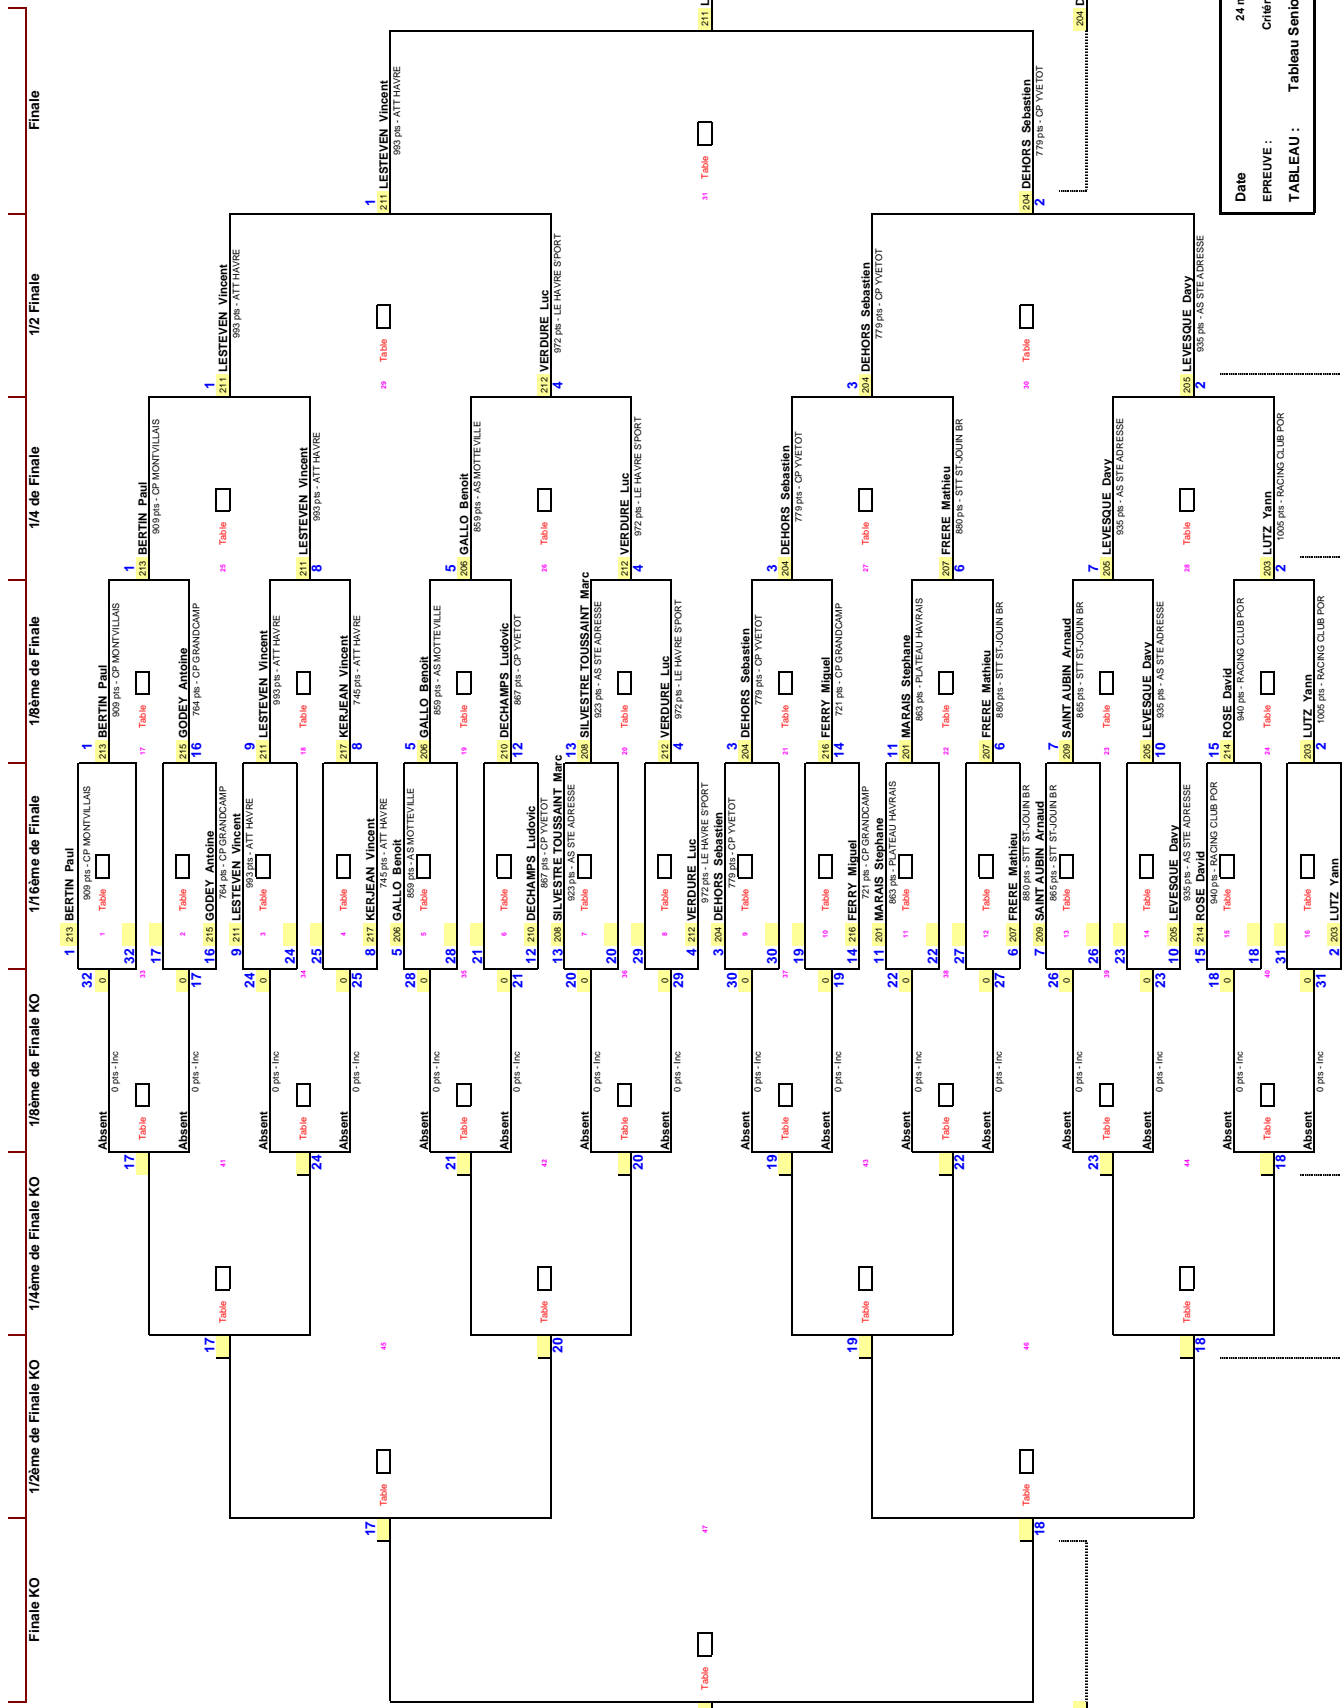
Finale
1/2 Finale
1/4 de Finale
1/8ème de Finale
1/16ème de Finale
1/8ème de Finale KO
1/4ème de Finale KO
1/2ème de Finale KO
Finale KO

Date
EPREUVE :
TABLEAU :
24 n
Critér
Tableau Senio

211 LESTEVEN Vincent 993 pts - ATT HAVRE 1
204 DEHORS Sebastien 779 pts - CP YVETOT 2
211 L
204 D

211 LESTEVEN Vincent 993 pts - ATT HAVRE 1
212 VERDURE Luc 972 pts - LE HAVRE SPORT 4
204 DEHORS Sebastien 779 pts - CP YVETOT 3
205 LEVESQUE Davy 935 pts - AS STE ADRESSE 2

213 BERTIN Paul 909 pts - CP MONTVILLAIS 1
211 LESTEVEN Vincent 993 pts - ATT HAVRE 8
206 GALLO Benoit 859 pts - AS MOTTEVILLE 5
212 VERDURE Luc 972 pts - LE HAVRE SPORT 4
204 DEHORS Sebastien 779 pts - CP YVETOT 3
207 FRERE Mathieu 880 pts - STT ST-JOUIN BR 6
205 LEVESQUE Davy 935 pts - AS STE ADRESSE 7
203 LUTZ Yann 1005 pts - RACING CLUB POR 2

213 BERTIN Paul 909 pts - CP MONTVILLAIS 1
215 GODEY Antoine 764 pts - CP GRANDCAMP 16
211 LESTEVEN Vincent 993 pts - ATT HAVRE 9
217 KERJEAN Vincent 745 pts - ATT HAVRE 8
206 GALLO Benoit 859 pts - AS MOTTEVILLE 5
210 DECHAMPS Ludovic 867 pts - CP YVETOT 12
208 SILVESTRE TOUSSAINT Marc 923 pts - AS STE ADRESSE 13
212 VERDURE Luc 972 pts - LE HAVRE SPORT 4
204 DEHORS Sebastien 779 pts - CP YVETOT 3
216 FERRY Miguel 721 pts - CP GRANDCAMP 14
201 MARAIS Stephane 863 pts - PLATEAU HAVRAIS 11
207 FRERE Mathieu 880 pts - STT ST-JOUIN BR 6
209 SAINT AUBIN Arnaud 865 pts - STT ST-JOUIN BR 7
205 LEVESQUE Davy 935 pts - AS STE ADRESSE 10
214 ROSE David 940 pts - RACING CLUB POR 15
203 LUTZ Yann 1005 pts - RACING CLUB POR 2

1 213 BERTIN Paul 909 pts - CP MONTVILLAIS
32
17
16 215 GODEY Antoine 764 pts - CP GRANDCAMP
9 211 LESTEVEN Vincent 993 pts - ATT HAVRE
24
25
8 217 KERJEAN Vincent 745 pts - ATT HAVRE
5 206 GALLO Benoit 859 pts - AS MOTTEVILLE
28
21
12 210 DECHAMPS Ludovic 867 pts - CP YVETOT
13 208 SILVESTRE TOUSSAINT Marc 923 pts - AS STE ADRESSE
20
29
4 212 VERDURE Luc 972 pts - LE HAVRE SPORT
3 204 DEHORS Sebastien 779 pts - CP YVETOT
30
19
14 216 FERRY Miguel 721 pts - CP GRANDCAMP
11 201 MARAIS Stephane 863 pts - PLATEAU HAVRAIS
22
27
6 207 FRERE Mathieu 880 pts - STT ST-JOUIN BR
7 209 SAINT AUBIN Arnaud 865 pts - STT ST-JOUIN BR
26
23
10 205 LEVESQUE Davy 935 pts - AS STE ADRESSE
15 214 ROSE David 940 pts - RACING CLUB POR
18
31
2 203 LUTZ Yann

32 0 Absent 0 pts - Inc
17 0 Absent 0 pts - Inc
24 0 Absent 0 pts - Inc
25 0 Absent 0 pts - Inc
28 0 Absent 0 pts - Inc
21 0 Absent 0 pts - Inc
20 0 Absent 0 pts - Inc
29 0 Absent 0 pts - Inc
30 0 Absent 0 pts - Inc
19 0 Absent 0 pts - Inc
22 0 Absent 0 pts - Inc
27 0 Absent 0 pts - Inc
26 0 Absent 0 pts - Inc
23 0 Absent 0 pts - Inc
18 0 Absent 0 pts - Inc
31 0 Absent 0 pts - Inc

17 24 21 20 19 22 23 18
17 20 19 18
17 18

Table 1 Table 2 Table 3 Table 4 Table 5 Table 6 Table 7 Table 8 Table 9 Table 10 Table 11 Table 12 Table 13 Table 14 Table 15 Table 16
Table 17 Table 18 Table 19 Table 20 Table 21 Table 22 Table 23 Table 24
Table 25 Table 26 Table 27 Table 28
Table 29 Table 30
Table 31
33 34 35 36 37 38 39 40
Table 41 Table 42 Table 43 Table 44
Table 45 Table 46
Table 47